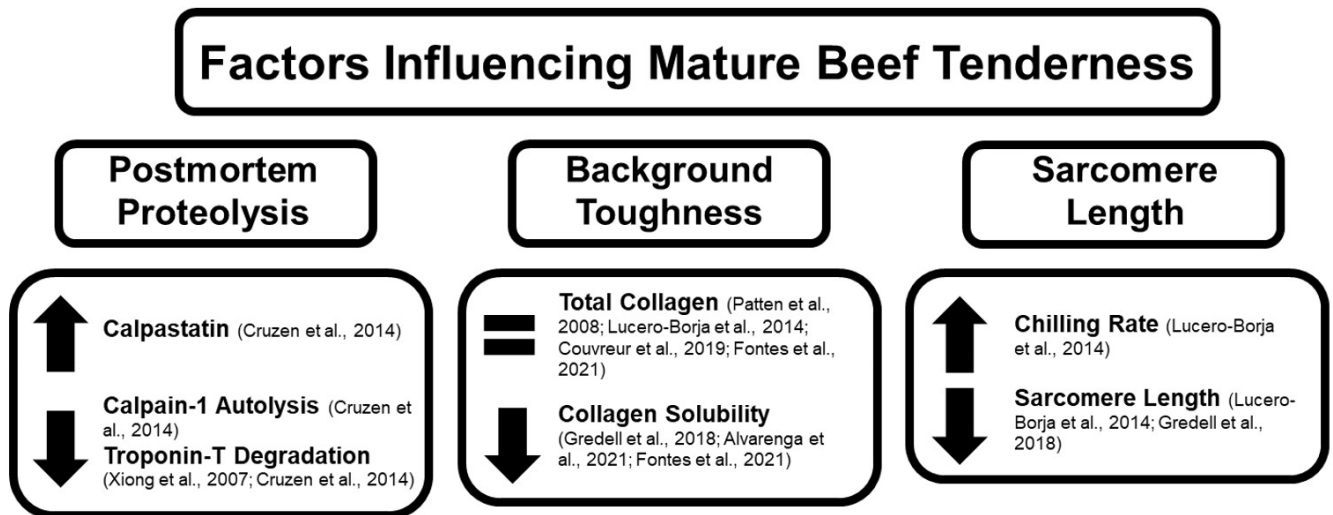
Factors Influencing Mature Beef Tenderness

Postmortem Proteolysis

Calpastatin (Cruzen et al., 2014)

Calpain-1 Autolysis (Cruzen et al., 2014)

Troponin-T Degradation (Xiong et al., 2007; Cruzen et al., 2014)

Background Toughness

Total Collagen (Patten et al., 2008; Lucero-Borja et al., 2014; Couvreur et al., 2019; Fontes et al., 2021)

Collagen Solubility (Gredell et al., 2018; Alvarenga et al., 2021; Fontes et al., 2021)

Sarcomere Length

Chilling Rate (Lucero-Borja et al., 2014)

Sarcomere Length (Lucero-Borja et al., 2014; Gredell et al., 2018)